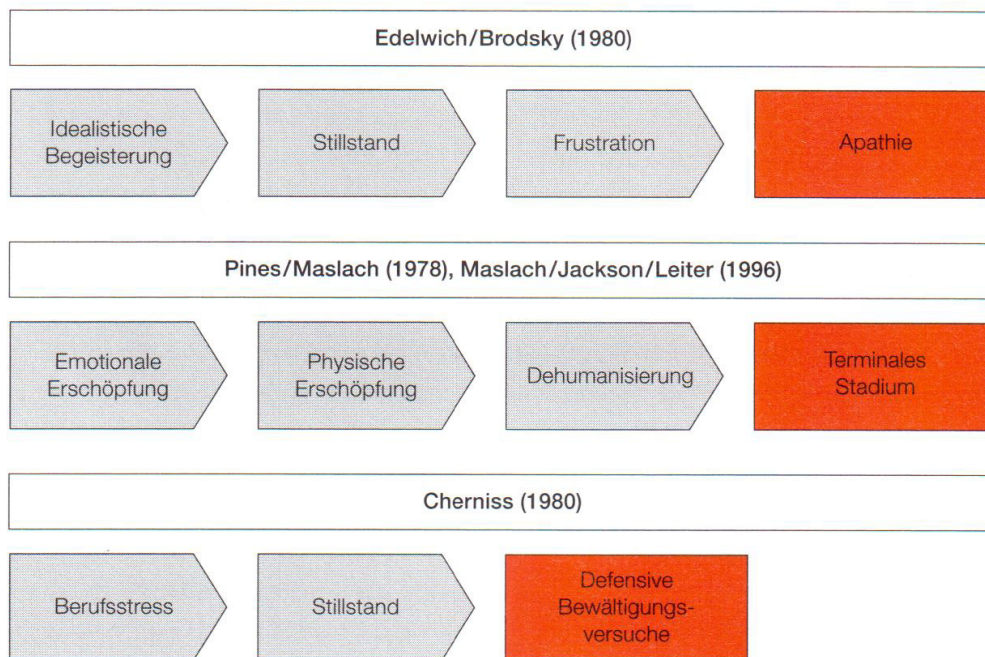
Edelwich/Brodsky (1980)

Idealistische Begeisterung

Stillstand

Frustration

Apathie

Pines/Maslach (1978), Maslach/Jackson/Leiter (1996)

Emotionale Erschöpfung

Physische Erschöpfung

Dehumanisierung

Terminales Stadium

Cherniss (1980)

Berufsstress

Stillstand

Defensive Bewältigungsversuche